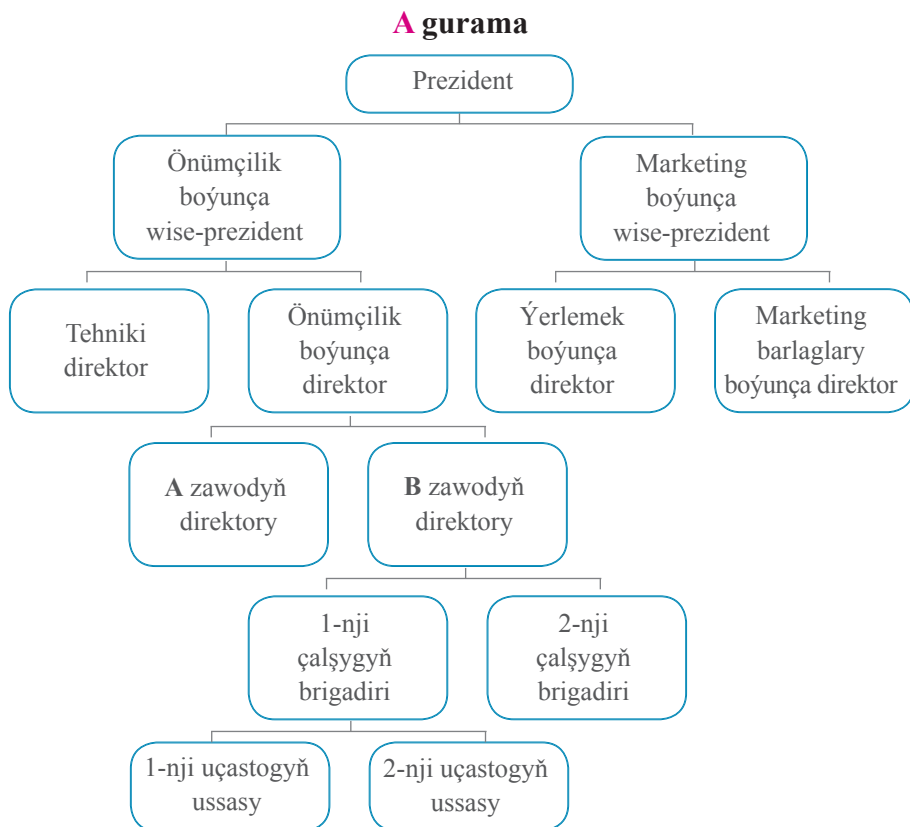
**A gurama**

Prezident

Önümçilik boýunça wise-prezident

Marketing boýunça wise-prezident

Tehniki direktor

Önümçilik boýunça direktor

Ýerlemek boýunça direktor

Marketing barlaglary boýunça direktor

**A** zawodyň direktory

**B** zawodyň direktory

1-nji çalşygyň brigadiri

2-nji çalşygyň brigadiri

1-nji uçastogyň ussasy

2-nji uçastogyň ussasy